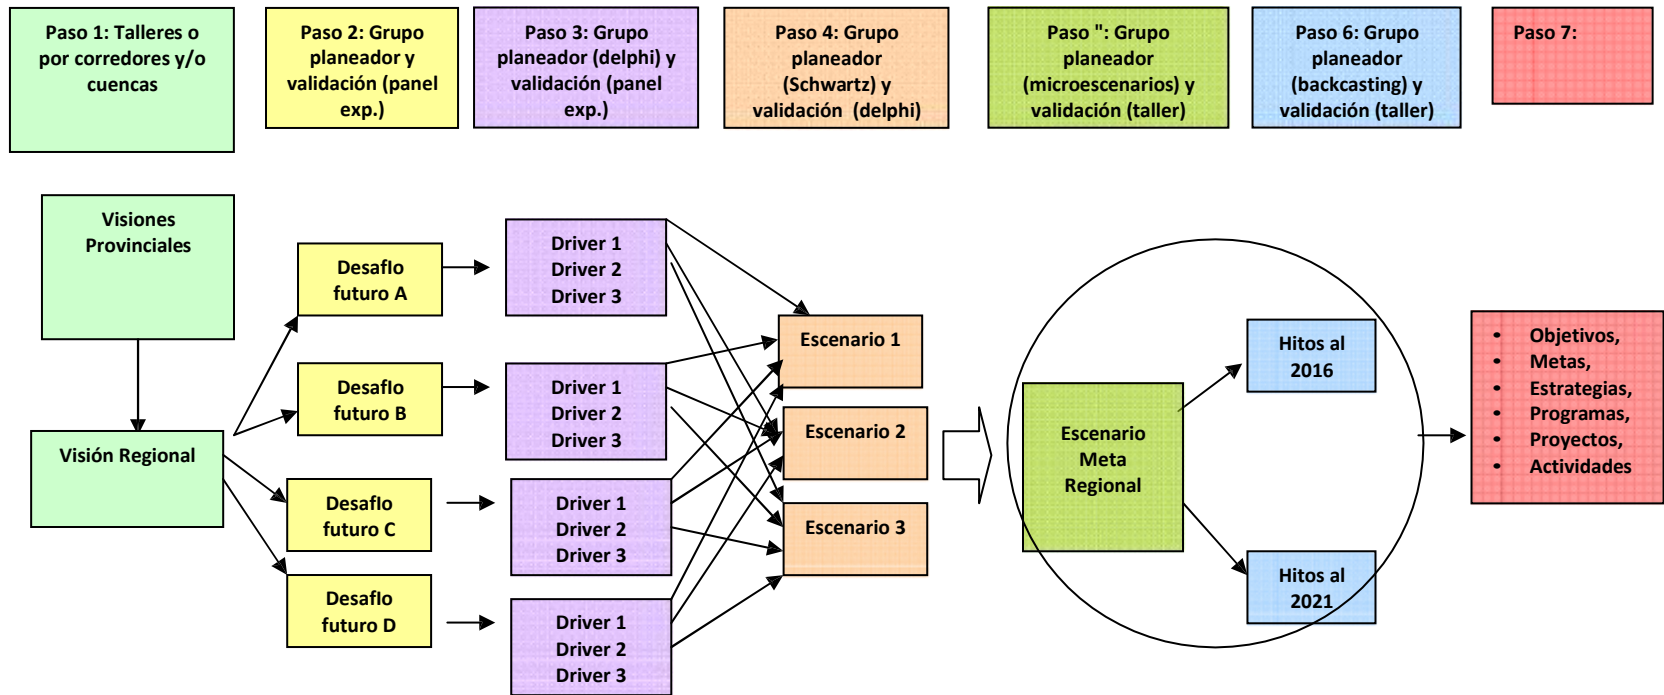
Paso 1: Talleres o por corredores y/o cuencas

Paso 2: Grupo planeador y validación (panel exp.)

Paso 3: Grupo planeador (delphi) y validación (panel exp.)

Paso 4: Grupo planeador (Schwartz) y validación (delphi)

Paso ": Grupo planeador (microescenarios) y validación (taller)

Paso 6: Grupo planeador (backcasting) y validación (taller)

Paso 7:

Visiones Provinciales

Visión Regional

Desaflo futuro A

Desaflo futuro B

Desaflo futuro C

Desaflo futuro D

Driver 1
Driver 2
Driver 3

Driver 1
Driver 2
Driver 3

Driver 1
Driver 2
Driver 3

Driver 1
Driver 2
Driver 3

Escenario 1

Escenario 2

Escenario 3

Escenario Meta Regional

Hitos al 2016

Hitos al 2021

- Objetivos,
- Metas,
- Estrategias,
- Programas,
- Proyectos,
- Actividades